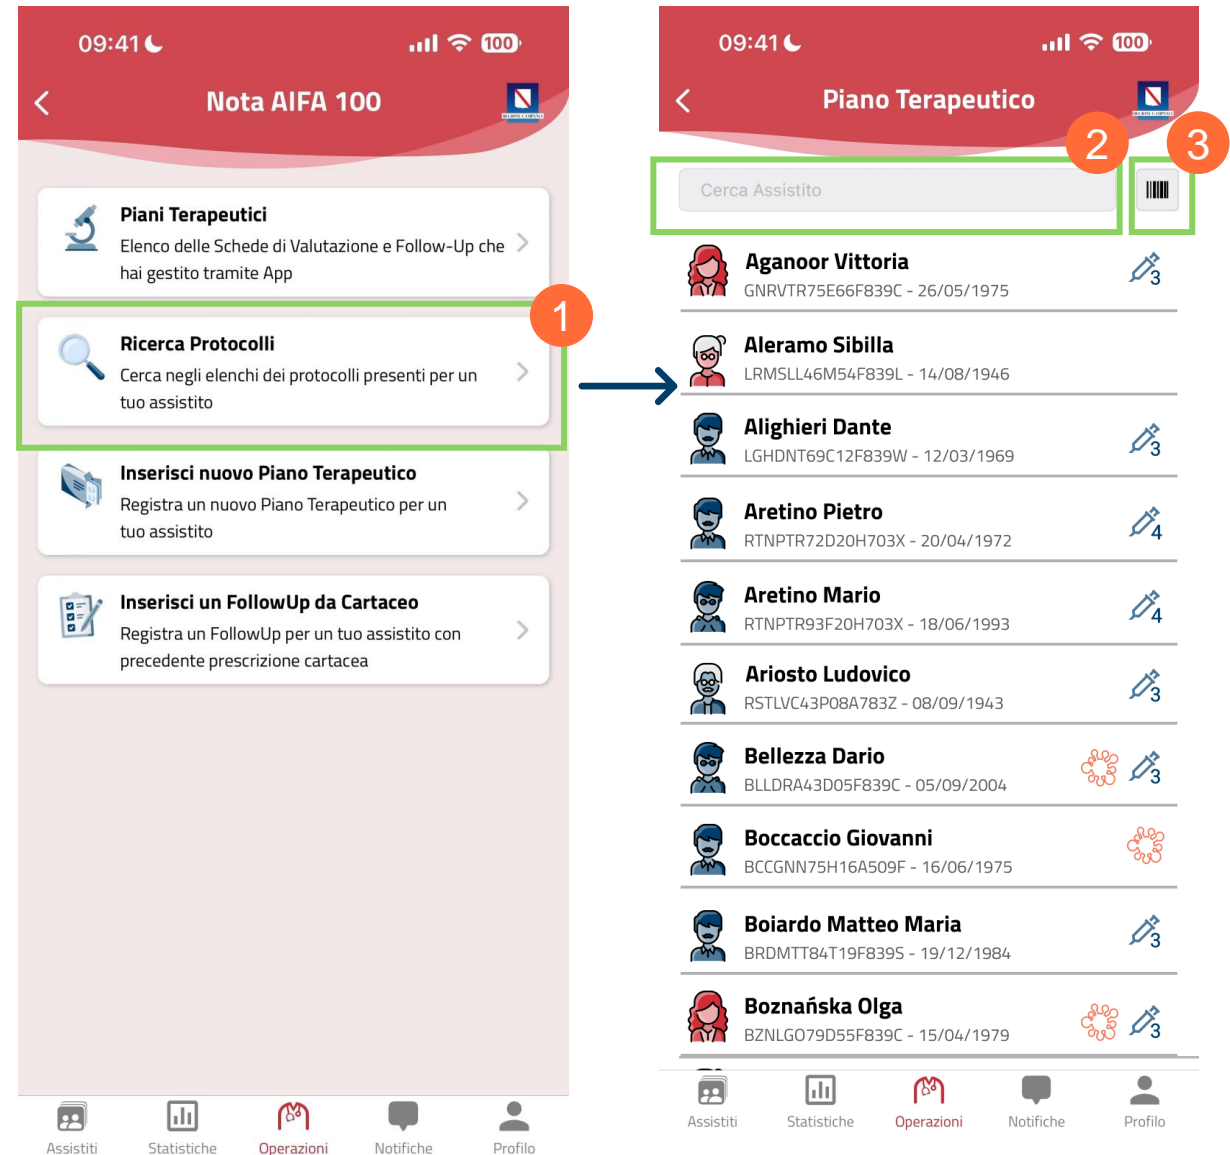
09:41

100

Nota AIFA 100

Piani Terapeutici
Elenco delle Schede di Valutazione e Follow-Up che hai gestito tramite App

1

Ricerca Protocolli
Cerca negli elenchi dei protocolli presenti per un tuo assistito

Inserisci nuovo Piano Terapeutico
Registra un nuovo Piano Terapeutico per un tuo assistito

Inserisci un FollowUp da Cartaceo
Registra un FollowUp per un tuo assistito con precedente prescrizione cartacea

Assistiti Statistiche Operazioni Notifiche Profilo

09:41

100

Piano Terapeutico

2

3

Cerca Assistito

Aganoor Vittoria
GNRVTR75E66F839C - 26/05/1975
3

Aleramo Sibilla
LRMSLL46M54F839L - 14/08/1946

Alighieri Dante
LGHDNT69C12F839W - 12/03/1969
3

Aretino Pietro
RTNPTR72D20H703X - 20/04/1972
4

Aretino Mario
RTNPTR93F20H703X - 18/06/1993
4

Ariosto Ludovico
RSTLVC43P08A783Z - 08/09/1943
3

Bellezza Dario
BLLDRA43D05F839C - 05/09/2004
3

Boccaccio Giovanni
BCCGNN75H16A509F - 16/06/1975

Boiardo Matteo Maria
BRDMTT84T19F839S - 19/12/1984
3

Boznańska Olga
BZNLGO79D55F839C - 15/04/1979
3

Assistiti Statistiche Operazioni Notifiche Profilo